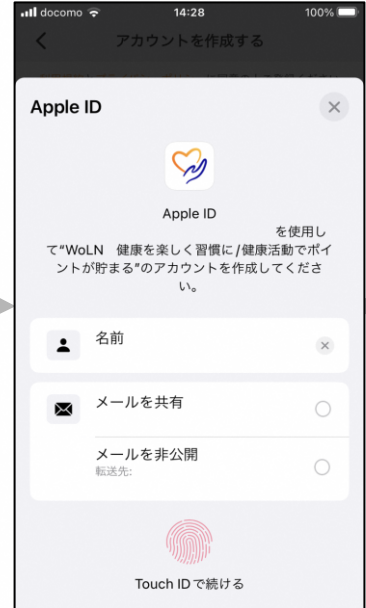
docomo 14:28 100%

アカウントを作成する

Apple ID

Apple ID

を使用して"WoLN 健康を楽しく習慣に/健康活動でポイントが貯まる"のアカウントを作成してください。

名前

メールを共有

メールを非公開
転送先:

Touch IDで続ける